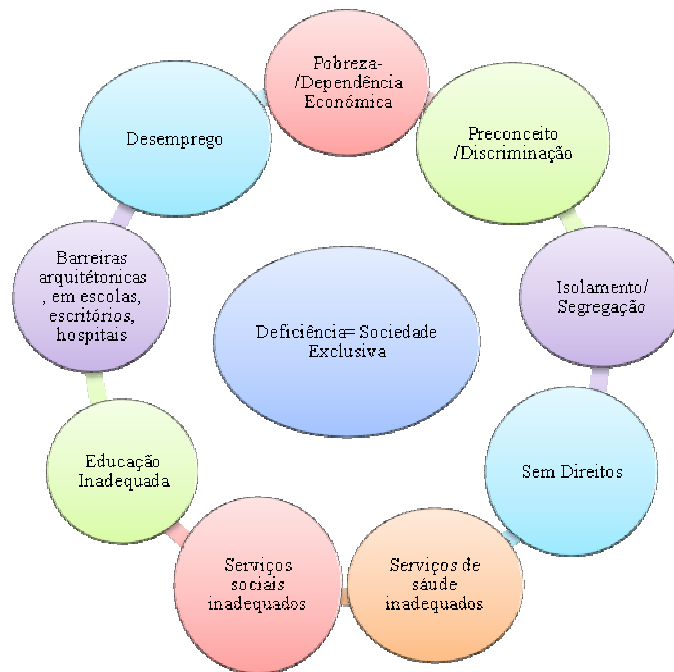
Pobreza-/Dependência Econômica

Preconceito /Discriminação

Isolamento/ Segregação

Sem Direitos

Serviços de saúde inadequados

Serviços sociais inadequados

Educação Inadequada

Barreiras arquitetônicas , em escolas, escritórios, hospitais

Desemprego

Deficiência= Sociedade Exclusiva